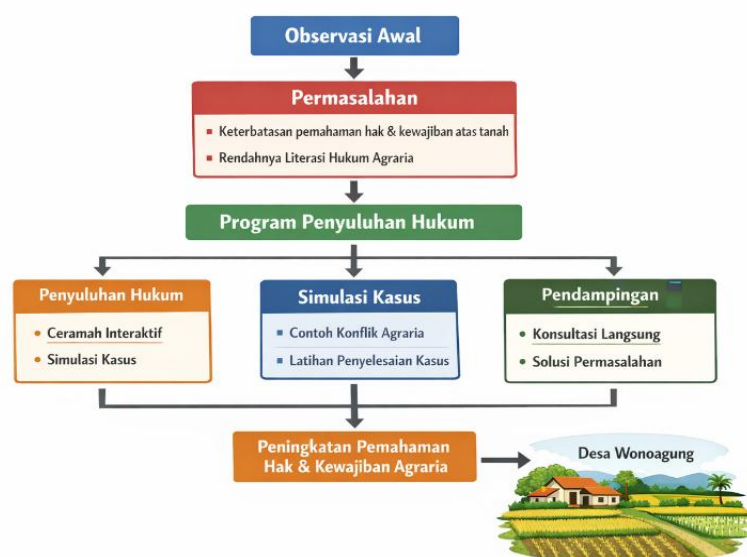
Observasi Awal

Permasalahan

Keterbatasan pemahaman hak & kewajiban atas tanah

Rendahnya Literasi Hukum Agraria

Program Penyuluhan Hukum

Penyuluhan Hukum

Ceramah Interaktif

Simulasi Kasus

Simulasi Kasus

Contoh Konflik Agraria

Latihan Penyelesaian Kasus

Pendampingan

Konsultasi Langsung

Solusi Permasalahan

Peningkatan Pemahaman Hak & Kewajiban Agraria

Desa Wonoagung